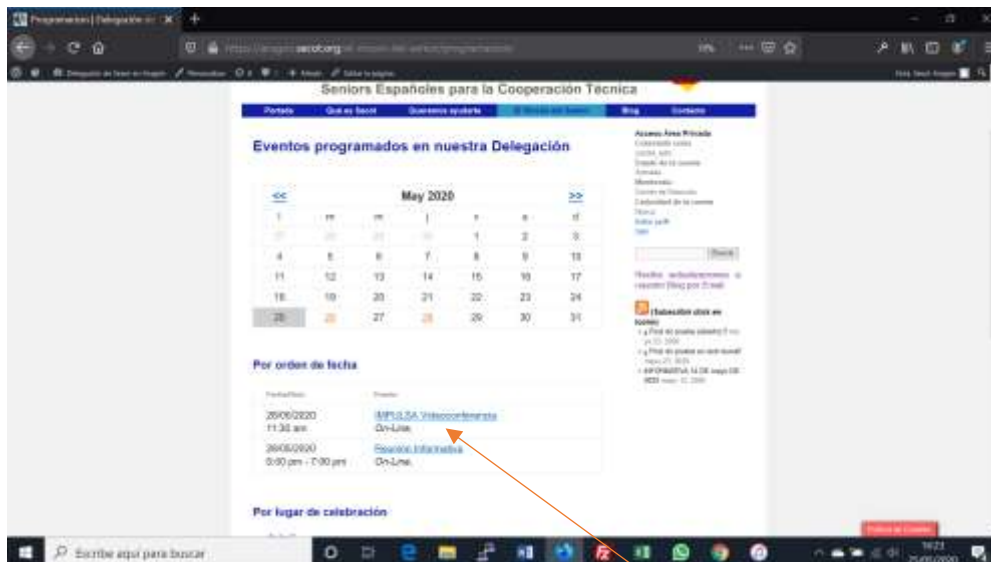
Programacion | Delegación de

Seniors Españoles para la Cooperación Técnica

Portada | Qué es Secot | Queremos ayudarte | El Blog | Contacto

Eventos programados en nuestra Delegación

| << | | | May 2020 | | | >> |
|---|---|---|---|---|---|---|
| l | m | m | j | v | s | d |
| 27 | 28 | 29 | 30 | 1 | 2 | 3 |
| 4 | 5 | 6 | 7 | 8 | 9 | 10 |
| 11 | 12 | 13 | 14 | 15 | 16 | 17 |
| 18 | 19 | 20 | 21 | 22 | 23 | 24 |
| 25 | 26 | 27 | 28 | 29 | 30 | 31 |

Por orden de fecha

| Fecha/Hora | Evento |
|---|---|
| 26/05/2020 11:30 am | IMPULSA Videoconferencia On-Line. |
| 28/05/2020 5:00 pm - 7:00 pm | Reunión Informativa On-Line. |

Por lugar de celebración

Acceso Área Privada

Buscar

Recibir actualizaciones a nuestro Blog por E-mail

(Suscribirse click en icono)

Escribe aquí para buscar

16:23
25/05/2020